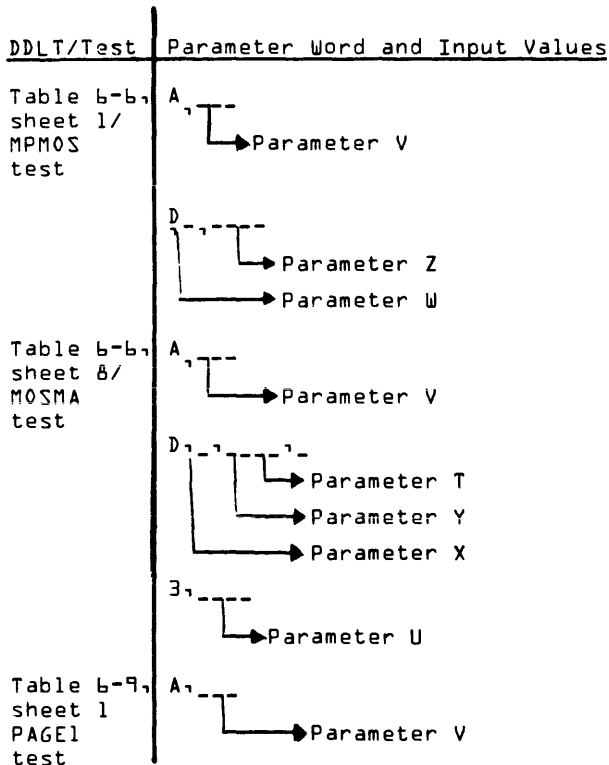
| DDLT/Test | Parameter Word and Input Values |
|---|---|
| Table 6-6, sheet 1/ MPMOS test | A,--- Parameter V |
| | D-,--- Parameter Z Parameter W |
| Table 6-6, sheet 8/ MOSMA test | A,--- Parameter V |
| | D,-,---,- Parameter T Parameter Y Parameter X |
| | 3,---- Parameter U |
| Table 6-9, sheet 1 PAGE1 test | A,--- Parameter V |